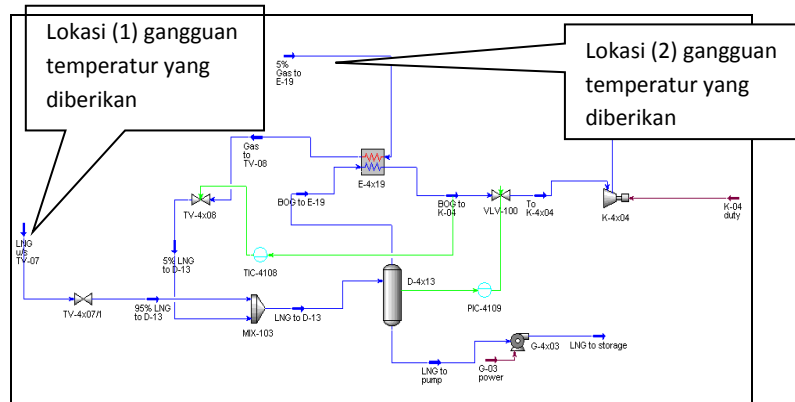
Lokasi (1) gangguan temperatur yang diberikan

Lokasi (2) gangguan temperatur yang diberikan

5% Gas to E-19

Gas to TV-08

E-4x19

BOG to E-19

BOG to K-04

VLV-100

To K-4x04

K-4x04

K-04 duty

TV-4x08

LNG u/s TV-07

5% LNG to D-13

TIC-4108

D-4x13

PIC-4109

TV-4x07/1

95% LNG to D-13

MIX-103

LNG to D-13

G-4x03

LNG to storage

G-03 power

LNG to pump